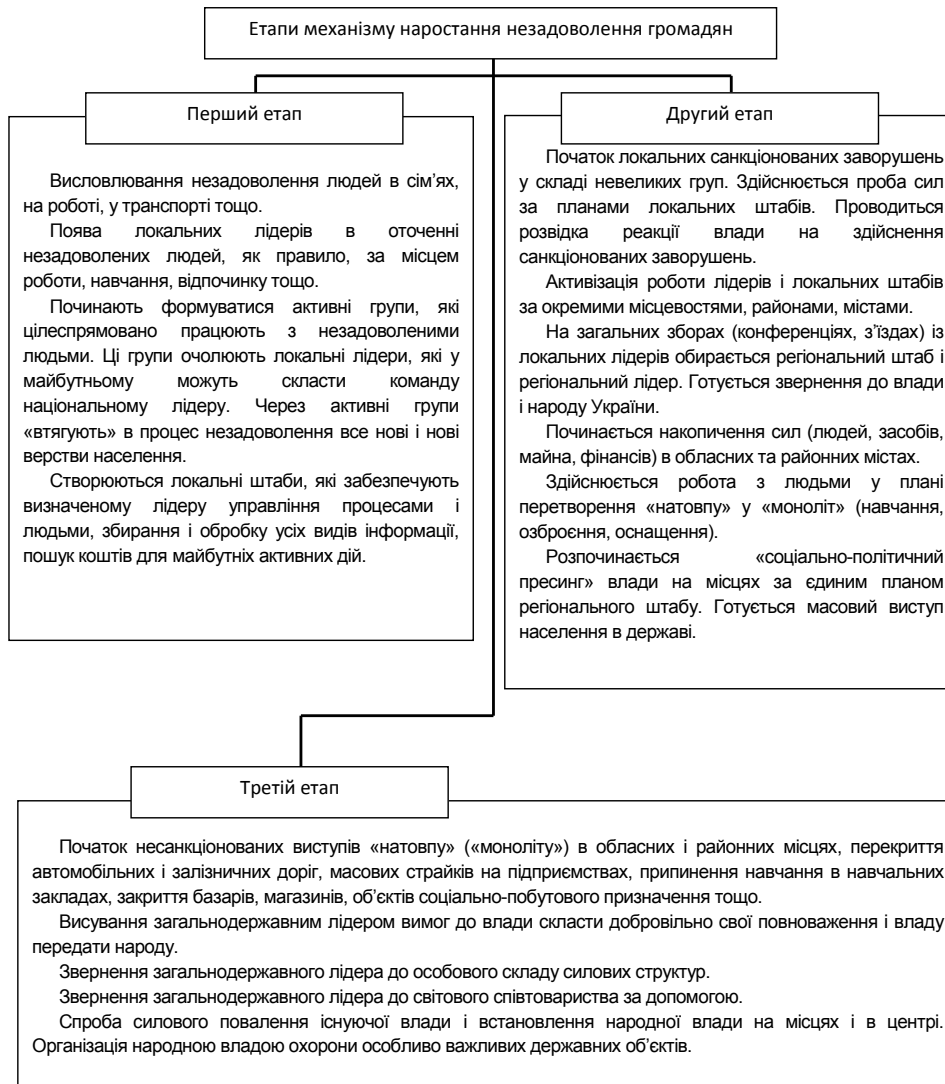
Етапи механізму наростання незадоволення громадян

Перший етап

Висловлювання незадоволення людей в сім'ях, на роботі, у транспорті тощо.

Поява локальних лідерів в оточенні незадоволених людей, як правило, за місцем роботи, навчання, відпочинку тощо.

Починають формуватися активні групи, які цілеспрямовано працюють з незадоволеними людьми. Ці групи очолюють локальні лідери, які у майбутньому можуть скласти команду національному лідеру. Через активні групи «втягують» в процес незадоволення все нові і нові верстви населення.

Створюються локальні штаби, які забезпечують визначеному лідеру управління процесами і людьми, збирання і обробку усіх видів інформації, пошук коштів для майбутніх активних дій.

Другий етап

Початок локальних санкціонованих заворушень у складі невеликих груп. Здійснюється проба сил за планами локальних штабів. Проводиться розвідка реакції влади на здійснення санкціонованих заворушень.

Активізація роботи лідерів і локальних штабів за окремими місцевостями, районами, містами.

На загальних зборах (конференціях, з'їздах) із локальних лідерів обирається регіональний штаб і регіональний лідер. Готується звернення до влади і народу України.

Починається накопичення сил (людей, засобів, майна, фінансів) в обласних та районних містах.

Здійснюється робота з людьми у плані перетворення «натовпу» у «моноліт» (навчання, озброєння, оснащення).

Розпочинається «соціально-політичний пресинг» влади на місцях за єдиним планом регіонального штабу. Готується масовий виступ населення в державі.

Третій етап

Початок несанкціонованих виступів «натовпу» («моноліту») в обласних і районних місцях, перекриття автомобільних і залізничних доріг, масових страйків на підприємствах, припинення навчання в навчальних закладах, закриття базарів, магазинів, об'єктів соціально-побутового призначення тощо.

Висування загальнодержавним лідером вимог до влади скласти добровільно свої повноваження і владу передати народу.

Звернення загальнодержавного лідера до особового складу силових структур.

Звернення загальнодержавного лідера до світового співтовариства за допомогою.

Спроба силового повалення існуючої влади і встановлення народної влади на місцях і в центрі. Організація народною владою охорони особливо важливих державних об'єктів.